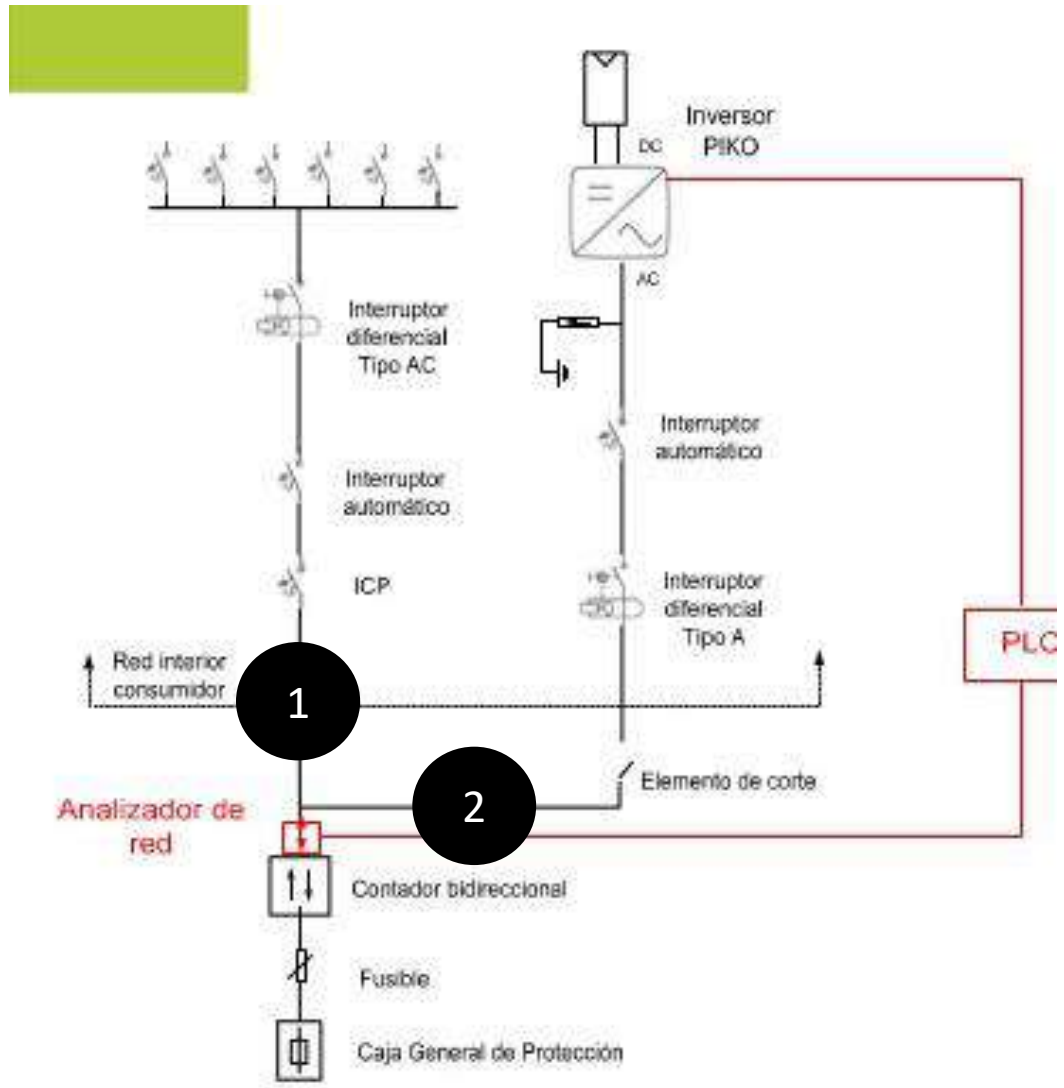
Inversor PIKO

DC

AC

Interruptor diferencial Tipo AC

Interruptor automático

ICP

Interruptor automático

Interruptor diferencial Tipo A

Red interior consumidor

1

PLC

2

Elemento de corte

Analizador de red

Contador bidireccional

Fusible

Caja General de Protección